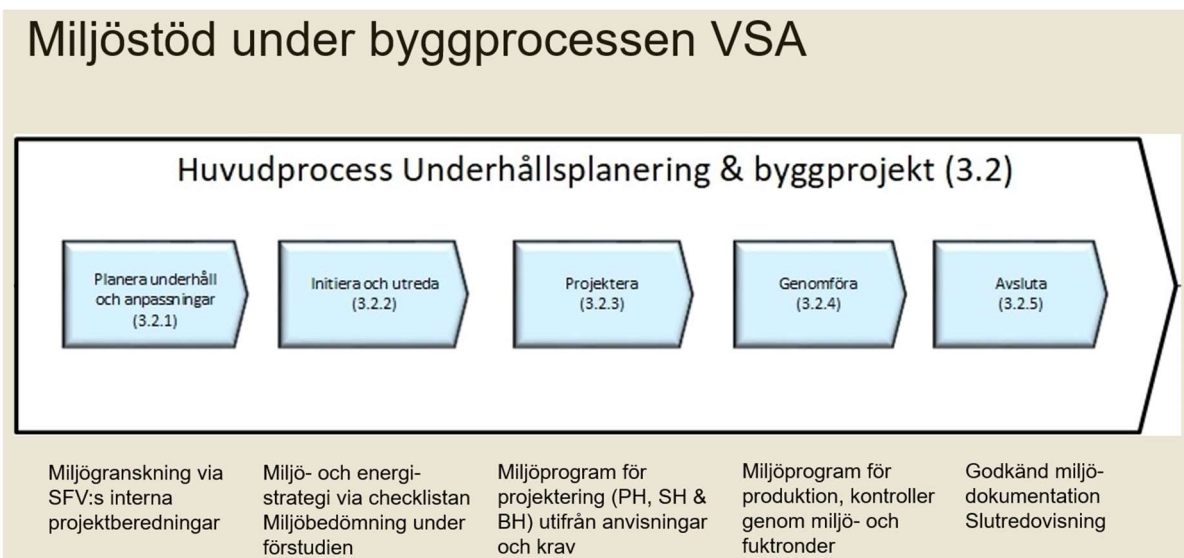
Miljöstöd under byggprocessen VSA

Huvudprocess Underhållsplanering & byggprojekt (3.2)

Planera underhåll och anpassningar (3.2.1)

Initiera och utreda (3.2.2)

Projektera (3.2.3)

Genomföra (3.2.4)

Avsluta (3.2.5)

Miljögranskning via SFV:s interna projektberedningar

Miljö- och energistrategi via checklistan Miljöbedömning under förstudien

Miljöprogram för projektering (PH, SH & BH) utifrån anvisningar och krav

Miljöprogram för produktion, kontroller genom miljö- och fuktronder

Godkänd miljödokumentation Slutredovisning